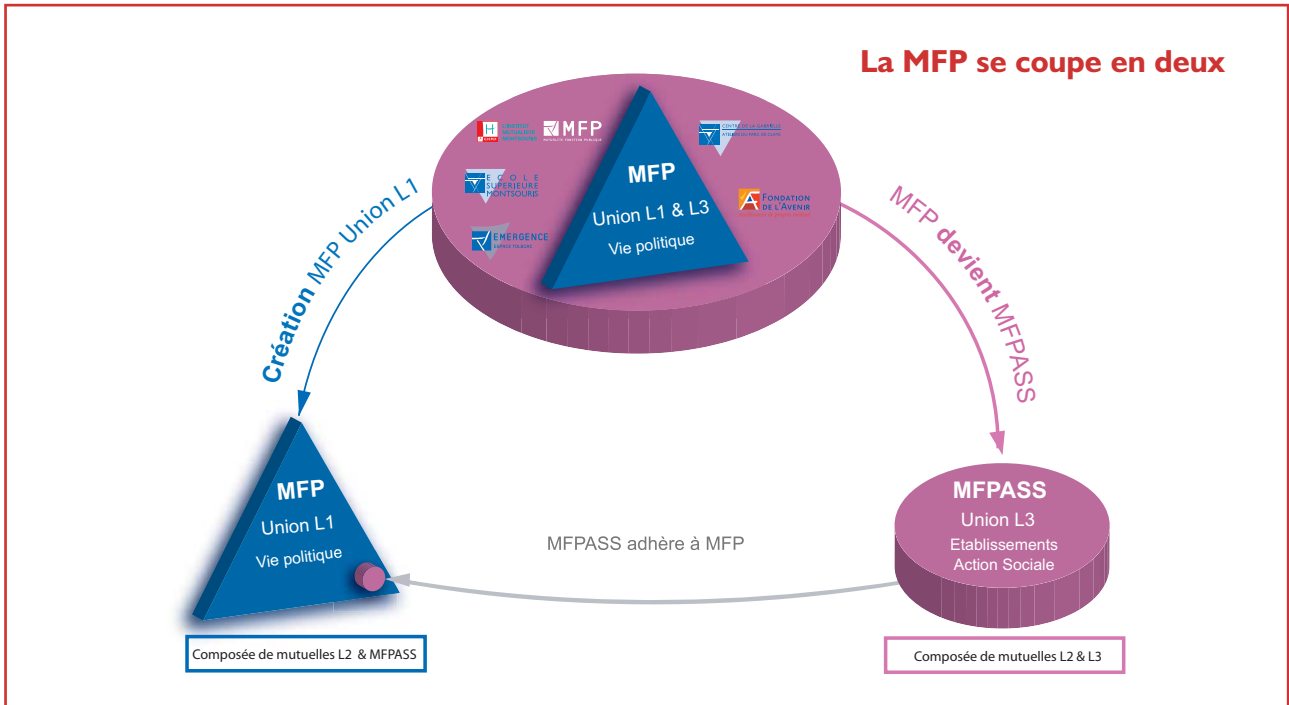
La MFP se coupe en deux

MFP
MUTUALITÉ FONCTION PUBLIQUE

ECOLE SUPERIEURE MONTSOURIS

EMERGENCE

FONDATION DE L'AVENIR

MFP
Union L1 & L3
Vie politique

Création MFP Union L1

MFP devient MFPASS

MFP
Union L1
Vie politique

MFPASS adhère à MFP

MFPASS
Union L3
Etablissements
Action Sociale

Composée de mutuelles L2 & MFPASS

Composée de mutuelles L2 & L3